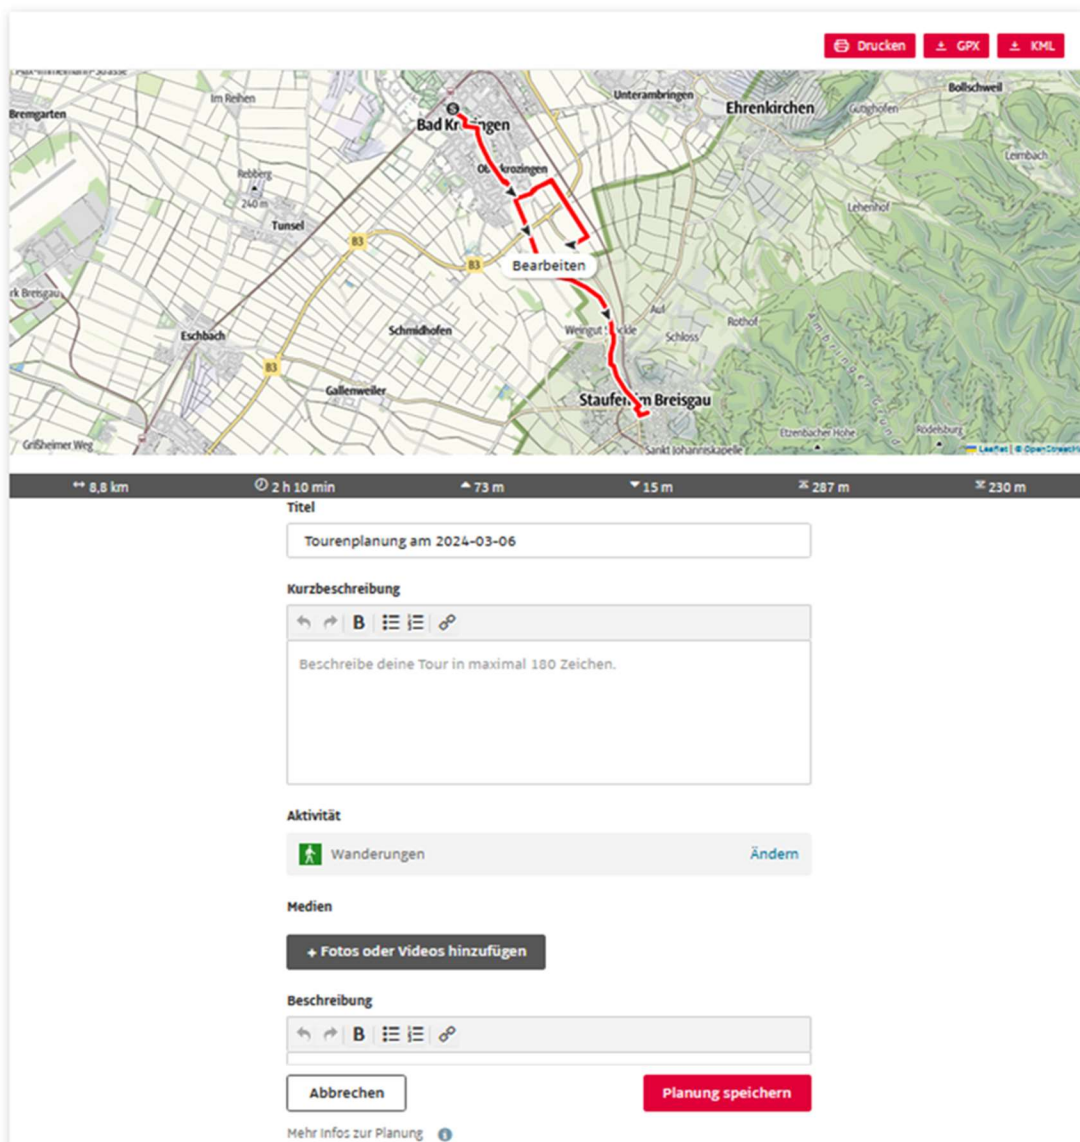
Drucken GPX KML

Max-Immelmann-Straße
Im Reihen
Bremgarten
Bad Kr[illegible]ingen
Unterambringen
Ehrenkirchen
Gütighofen
Bollschweil
Leimbach
Rebberg
240 m
Ob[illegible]krozingen
Lehenhof
Tunsel
B3
B3
Bearbeiten
rk Breisgau
Aul
Eschbach
Schmidhofen
Weingut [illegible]ckle
Schloss
Rothof
B3
Gallenweiler
Staufen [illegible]m Breisgau
Grißheimer Weg
Sankt Johanniskapelle
Etzenbacher Höhe
Rödelsburg
Leaflet | © OpenStreetM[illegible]

8,8 km
2 h 10 min
73 m
15 m
287 m
230 m

Titel
Tourenplanung am 2024-03-06

Kurzbeschreibung
B
Beschreibe deine Tour in maximal 180 Zeichen.

Aktivität
Wanderungen
Ändern

Medien
+ Fotos oder Videos hinzufügen

Beschreibung
B

Abbrechen
Planung speichern

Mehr Infos zur Planung